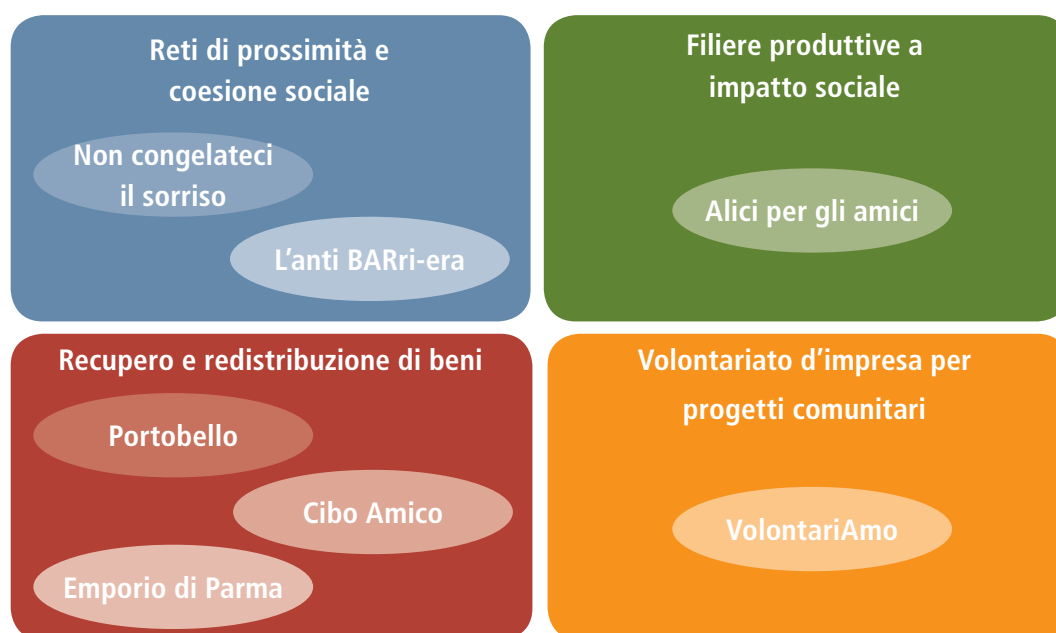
Reti di prossimità e coesione sociale

Non congelateci il sorriso

L’anti BARri-era

Filiere produttive a impatto sociale

Alici per gli amici

Recupero e redistribuzione di beni

Portobello

Cibo Amico

Emporio di Parma

Volontariato d’impresa per progetti comunitari

VolontariAmo